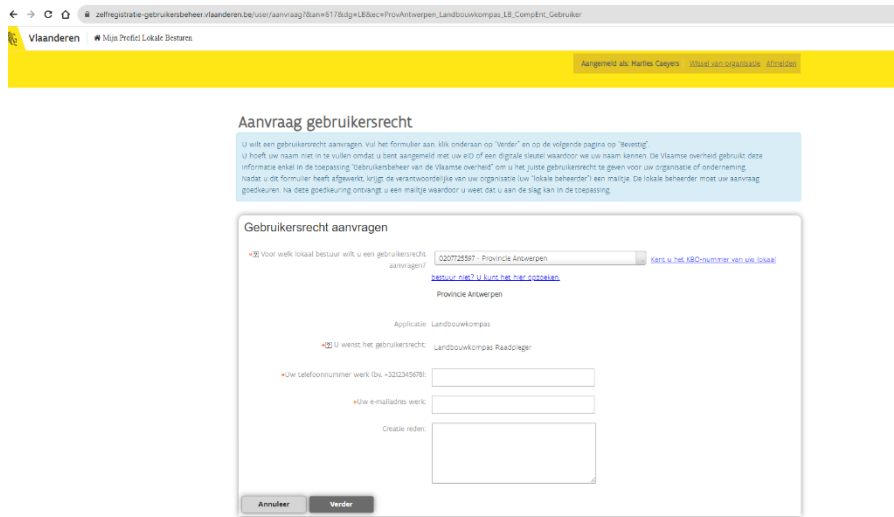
zelfregistratie-gebruikersbeheer.vlaanderen.be/user/aanvraag?lan=617&dg=LB&sec=ProvAntwerpen_Landbouwkompas_LB_CompEnt_Gebruiker

Vlaanderen | Mijn Profiel Lokale Besturen

Aangemeld als: Marlies Coeyers Wissel van organisatie Afmelden

Aanvraag gebruikersrecht

U wilt een gebruikersrecht aanvragen. Vul het formulier aan, klik onderaan op "Verder" en op de volgende pagina op "Bevestig".
U hoeft uw naam niet in te vullen omdat u bent aangemeld met uw eID of een digitale sleutel waardoor we uw naam kennen. De Vlaamse overheid gebruikt deze informatie enkel in de toepassing "Gebruikersbeheer van de Vlaamse overheid" om u het juiste gebruikersrecht te geven voor uw organisatie of onderneming.
Nadat u dit formulier heeft afgewerkt, krijgt de verantwoordelijke van uw organisatie (uw "lokale beheerder") een mailtje. De lokale beheerder moet uw aanvraag goedkeuren. Na deze goedkeuring ontvangt u een mailtje waardoor u weet dat u aan de slag kan in de toepassing.

Gebruikersrecht aanvragen

*? Voor welk lokaal bestuur wilt u een gebruikersrecht aanvragen?
0207725597 - Provincie Antwerpen
Kent u het KBO-nummer van uw lokaal bestuur niet? U kunt het hier opzoeken.
Provincie Antwerpen

Applicatie: Landbouwkompas

*? U wenst het gebruikersrecht: Landbouwkompas Raadpleger

*Uw telefoonnummer werk (bv. +3212345678):

*Uw e-mailadres werk:

Creatie reden:

Annuleer
Verder